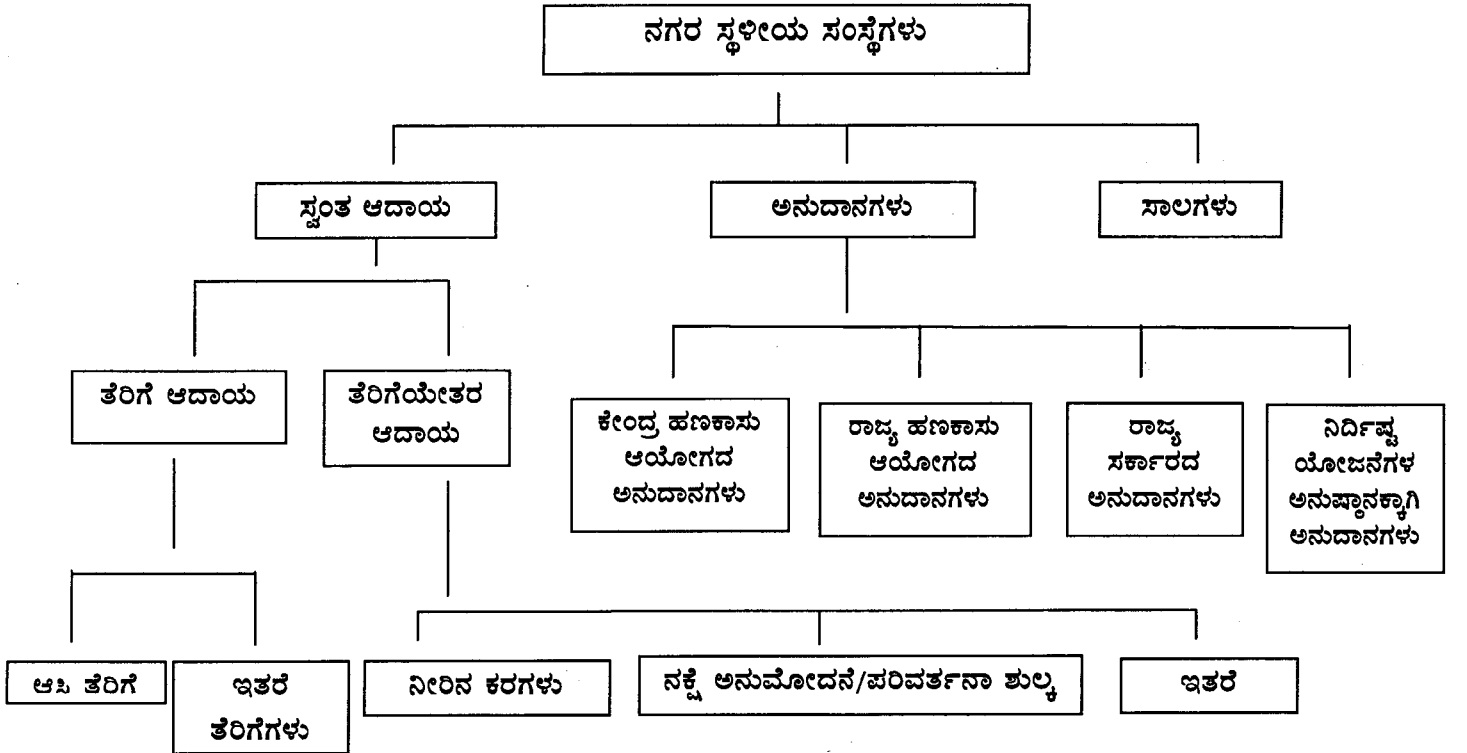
ನಗರ ಸ್ಥಳೀಯ ಸಂಸ್ಥೆಗಳು

ಸ್ವಂತ ಆದಾಯ

ಅನುದಾನಗಳು

ಸಾಲಗಳು

ತೆರಿಗೆ ಆದಾಯ

ತೆರಿಗೆಯೇತರ ಆದಾಯ

ಕೇಂದ್ರ ಹಣಕಾಸು ಆಯೋಗದ ಅನುದಾನಗಳು

ರಾಜ್ಯ ಹಣಕಾಸು ಆಯೋಗದ ಅನುದಾನಗಳು

ರಾಜ್ಯ ಸರ್ಕಾರದ ಅನುದಾನಗಳು

ನಿರ್ದಿಷ್ಟ ಯೋಜನೆಗಳ ಅನುಷ್ಠಾನಕ್ಕಾಗಿ ಅನುದಾನಗಳು

ಆಸ್ತಿ ತೆರಿಗೆ

ಇತರೆ ತೆರಿಗೆಗಳು

ನೀರಿನ ಕರಗಳು

ನಕ್ಷೆ ಅನುಮೋದನೆ/ಪರಿವರ್ತನಾ ಶುಲ್ಕ

ಇತರೆ